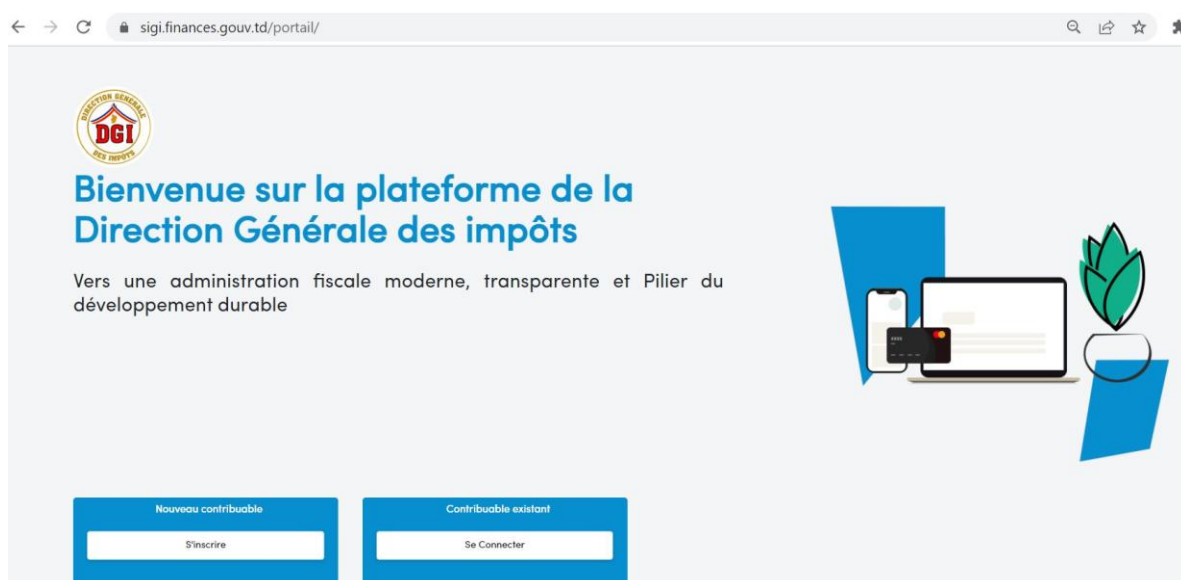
sigi.finances.gouv.td/portail/

DIRECTION GÉNÉRALE DGI DES IMPÔTS

Bienvenue sur la plateforme de la Direction Générale des impôts

Vers une administration fiscale moderne, transparente et Pilier du développement durable

Nouveau contribuable

S'inscrire

Contribuable existant

Se Connecter